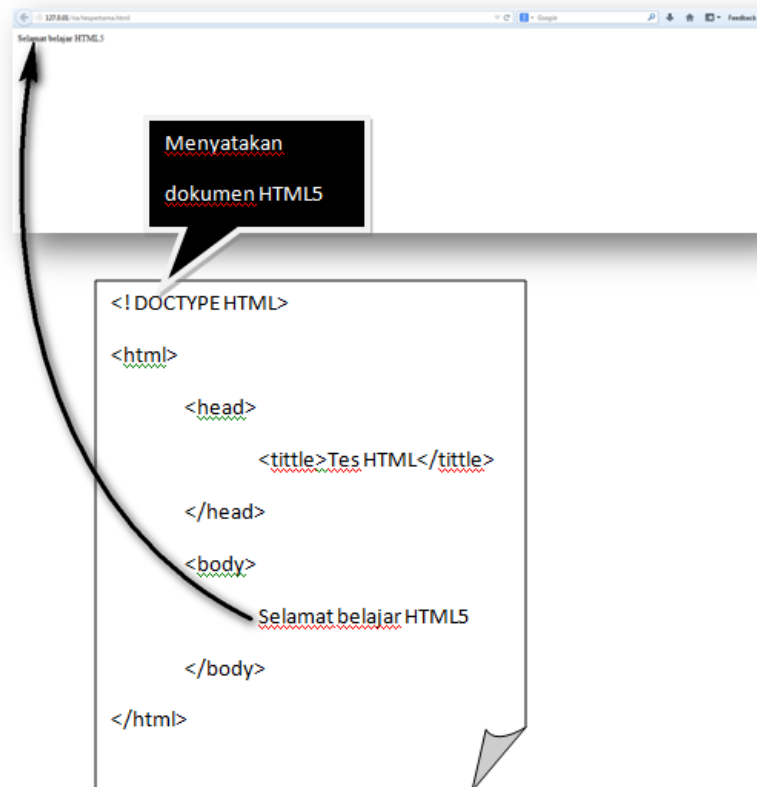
127.0.0.1/ra/tespertama.html

Google

Feedback

Selamat belajar HTML5

Menyatakan

dokumen HTML5

<! DOCTYPE HTML>

<html>

<head>

<tittle>Tes HTML</tittle>

</head>

<body>

Selamat belajar HTML5

</body>

</html>